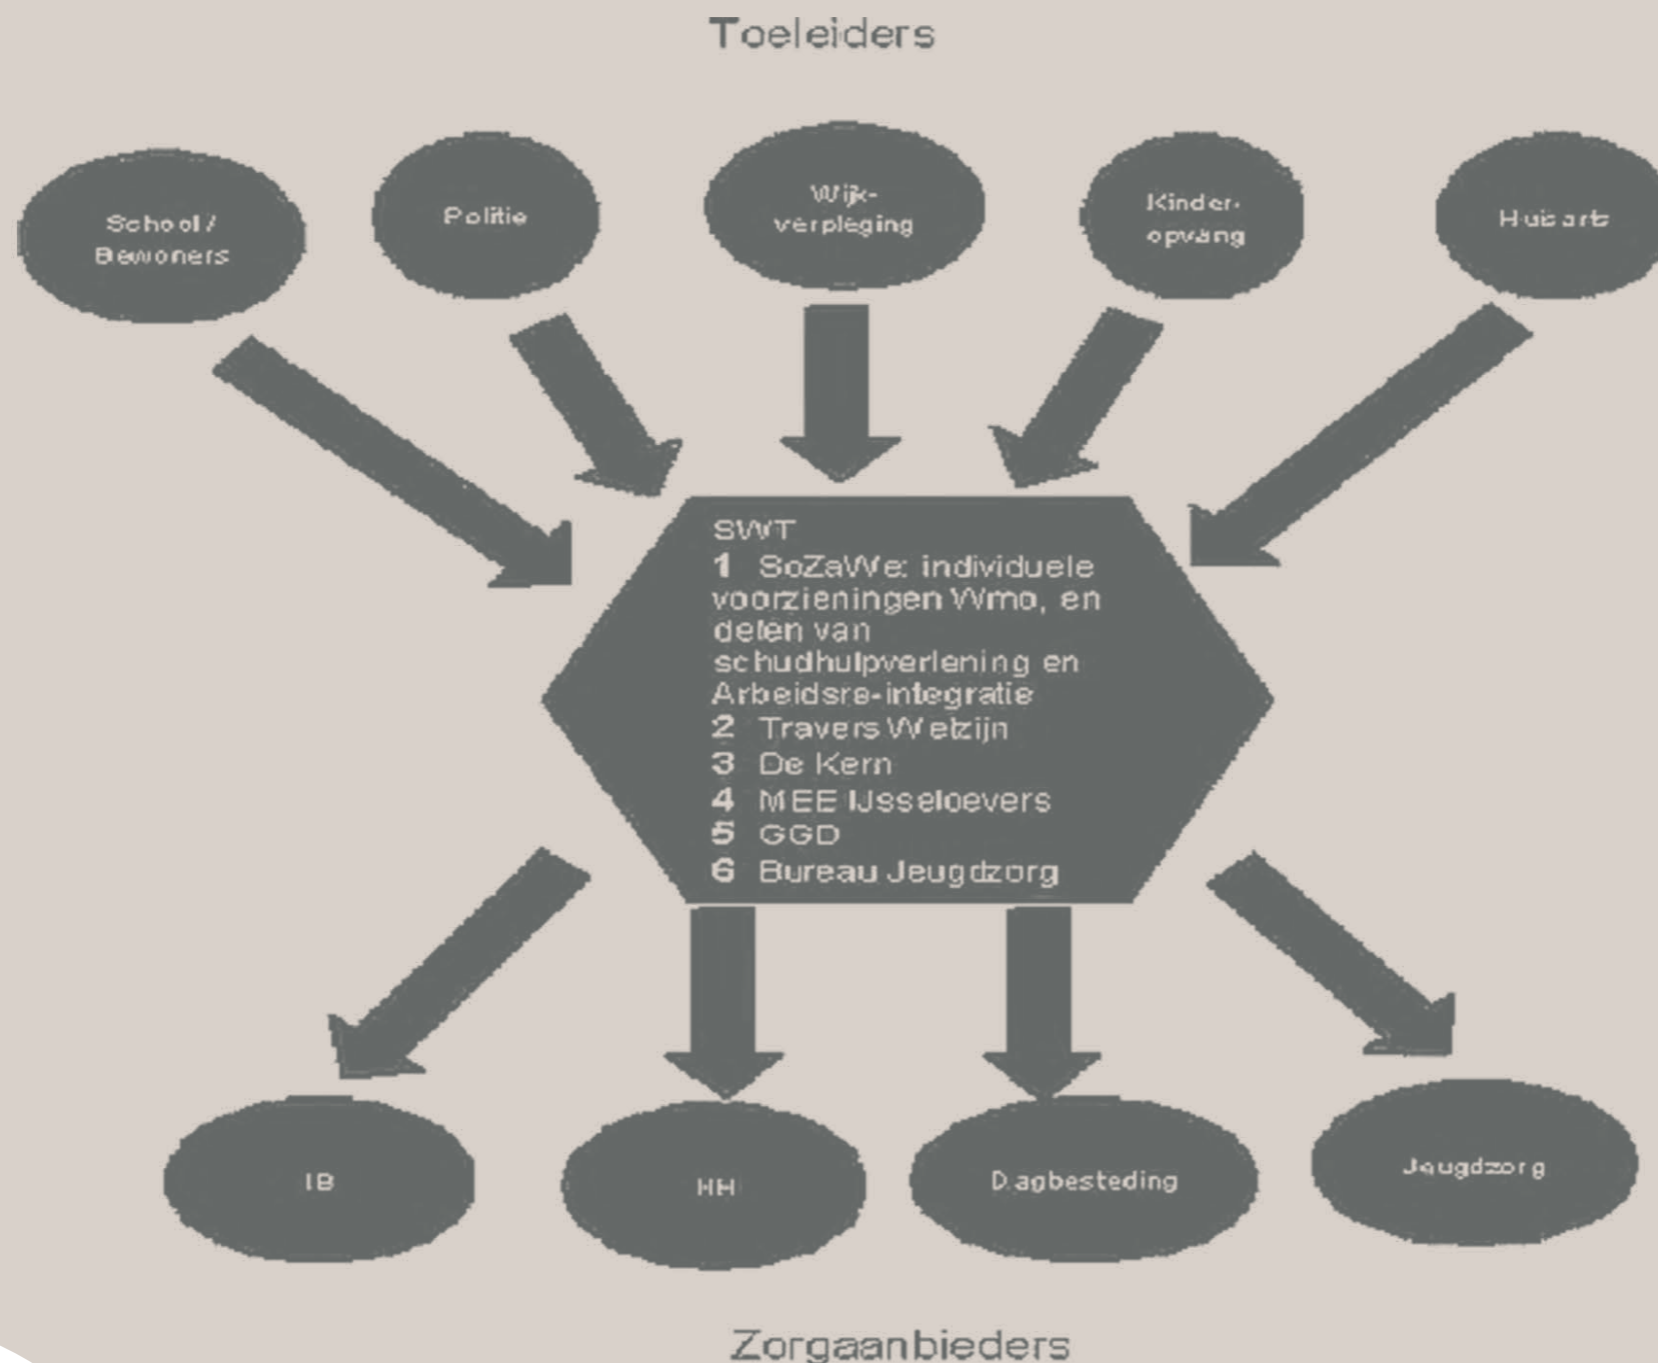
Toeleiders

School / Bewoners

Politie

Wijk-verpleging

Kinder-opvang

Huisarts

SWT
1 SoZaWe: individuele voorzieningen Wmo, en delen van schudhulpverlening en Arbeidsre-integratie
2 Travers Welzijn
3 De Kern
4 MEE IJsseloevers
5 GGD
6 Bureau Jeugdzorg

IB

HH

Dagbesteding

Jeugdzorg

Zorgaanbieders